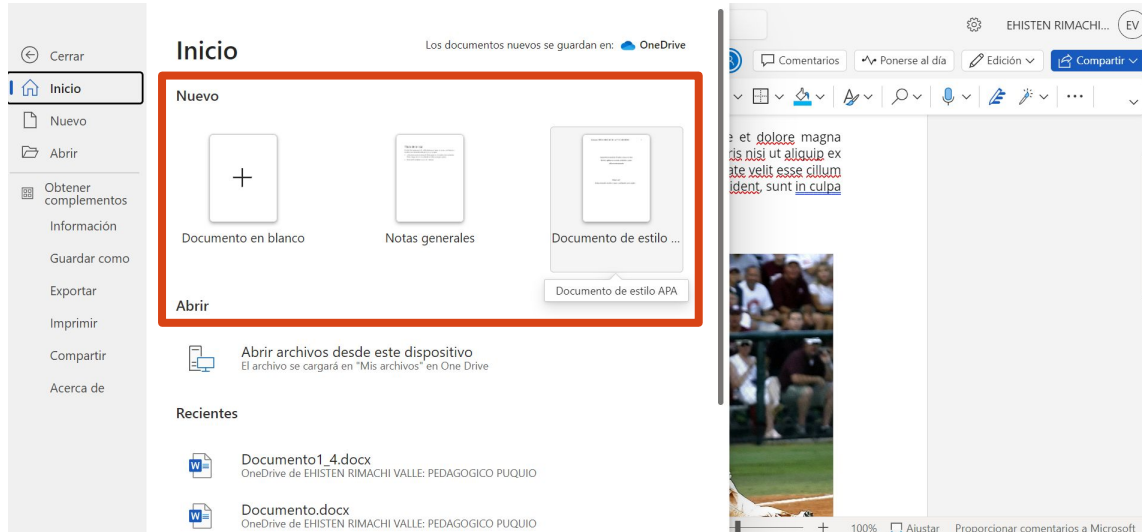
Cerrar

Inicio

Nuevo

Abrir

Obtener complementos

Información

Guardar como

Exportar

Imprimir

Compartir

Acerca de

Inicio

Los documentos nuevos se guardan en: OneDrive

Nuevo

Documento en blanco

Notas generales

Documento de estilo ...

Documento de estilo APA

Abrir

Abrir archivos desde este dispositivo
El archivo se cargará en "Mis archivos" en One Drive

Recientes

Documento1_4.docx
OneDrive de EHISTEN RIMACHI VALLE: PEDAGOGICO PUQUIO

Documento.docx
OneDrive de EHISTEN RIMACHI VALLE: PEDAGOGICO PUQUIO

EHISTEN RIMACHI... EV

Comentarios

Ponerse al día

Edición

Compartir

e et dolore magna
ris nisi ut aliquip ex
ate velit esse cillum
ident, sunt in culpa

100% Ajustar Proporcionar comentarios a Microsoft